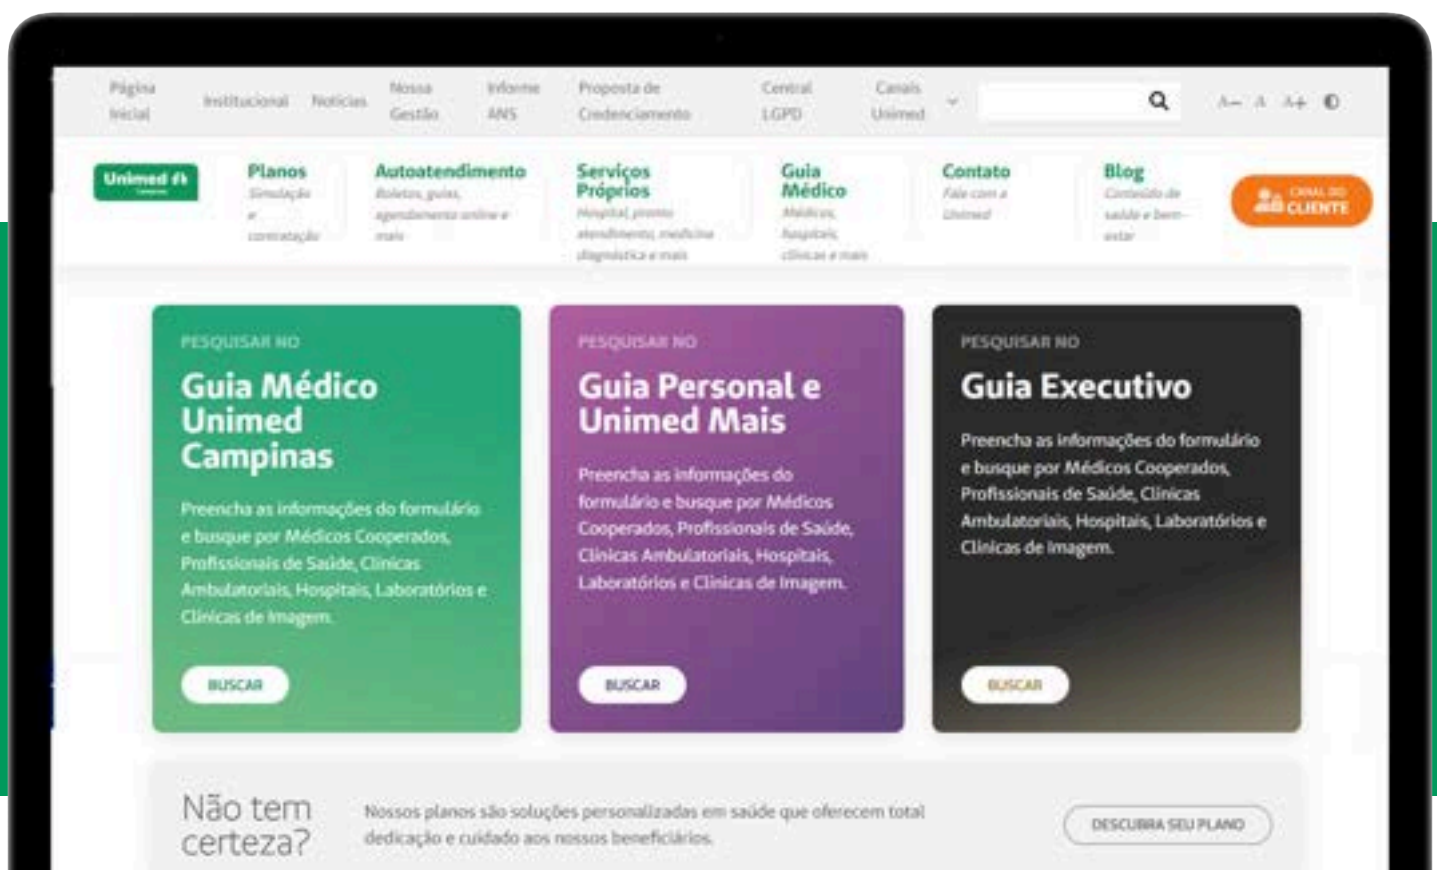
Página Inicial Institucional Notícias Nossa Gestão Informe ANS Proposta de Credenciamento Central LGPD Canais Unimed

A– A A+

Unimed

Planos
Simulação e contratação

Autoatendimento
Boletos, guias, agendamento online e mais

Serviços Próprios
Hospital, pronto atendimento, medicina diagnóstica e mais

Guia Médico
Médicos, hospitais, clínicas e mais

Contato
Fale com a Unimed

Blog
Conteúdo de saúde e bem-estar

CANAL DO CLIENTE

PESQUISAR NO
Guia Médico Unimed Campinas
Preencha as informações do formulário e busque por Médicos Cooperados, Profissionais de Saúde, Clínicas Ambulatoriais, Hospitais, Laboratórios e Clínicas de Imagem.
BUSCAR

PESQUISAR NO
Guia Personal e Unimed Mais
Preencha as informações do formulário e busque por Médicos Cooperados, Profissionais de Saúde, Clínicas Ambulatoriais, Hospitais, Laboratórios e Clínicas de Imagem.
BUSCAR

PESQUISAR NO
Guia Executivo
Preencha as informações do formulário e busque por Médicos Cooperados, Profissionais de Saúde, Clínicas Ambulatoriais, Hospitais, Laboratórios e Clínicas de Imagem.
BUSCAR

Não tem certeza?
Nossos planos são soluções personalizadas em saúde que oferecem total dedicação e cuidado aos nossos beneficiários.
DESCUBRA SEU PLANO